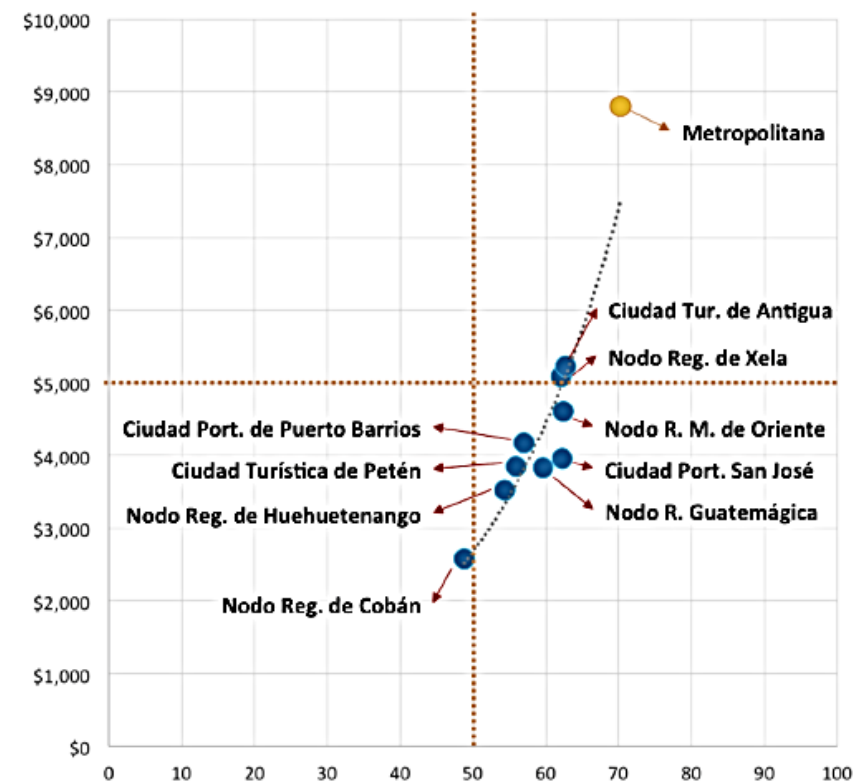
$10,000
$9,000
$8,000
$7,000
$6,000
$5,000
$4,000
$3,000
$2,000
$1,000
$0

0 10 20 30 40 50 60 70 80 90 100

Metropolitana
Ciudad Tur. de Antigua
Nodo Reg. de Xela
Ciudad Port. de Puerto Barrios
Nodo R. M. de Oriente
Ciudad Turística de Petén
Ciudad Port. San José
Nodo Reg. de Huehuetenango
Nodo R. Guatemágica
Nodo Reg. de Cobán